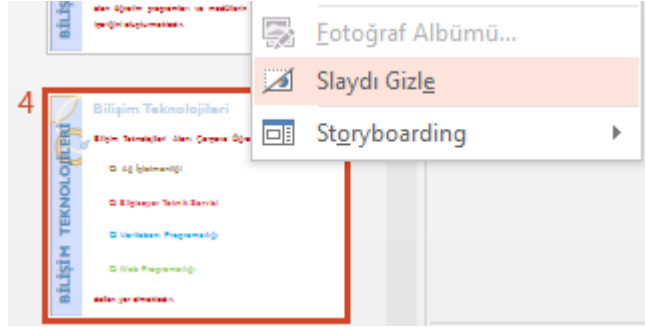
BİLİŞİ
alan öğretim programları ve modülleri içeriğini oluşturmaktadır.

Fotoğraf Albümü...
Slaydı Gizle
Storyboarding

4
Bilişim Teknolojileri
BİLİŞİM TEKNOLOJİLERİ
Bilişim Teknolojileri Alanı Çerçeve Öğre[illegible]
Ağ İşletmenliği
Bilgisayar Teknik Servisi
Veritabanı Programcılığı
Web Programcılığı
dalları yer almaktadır.